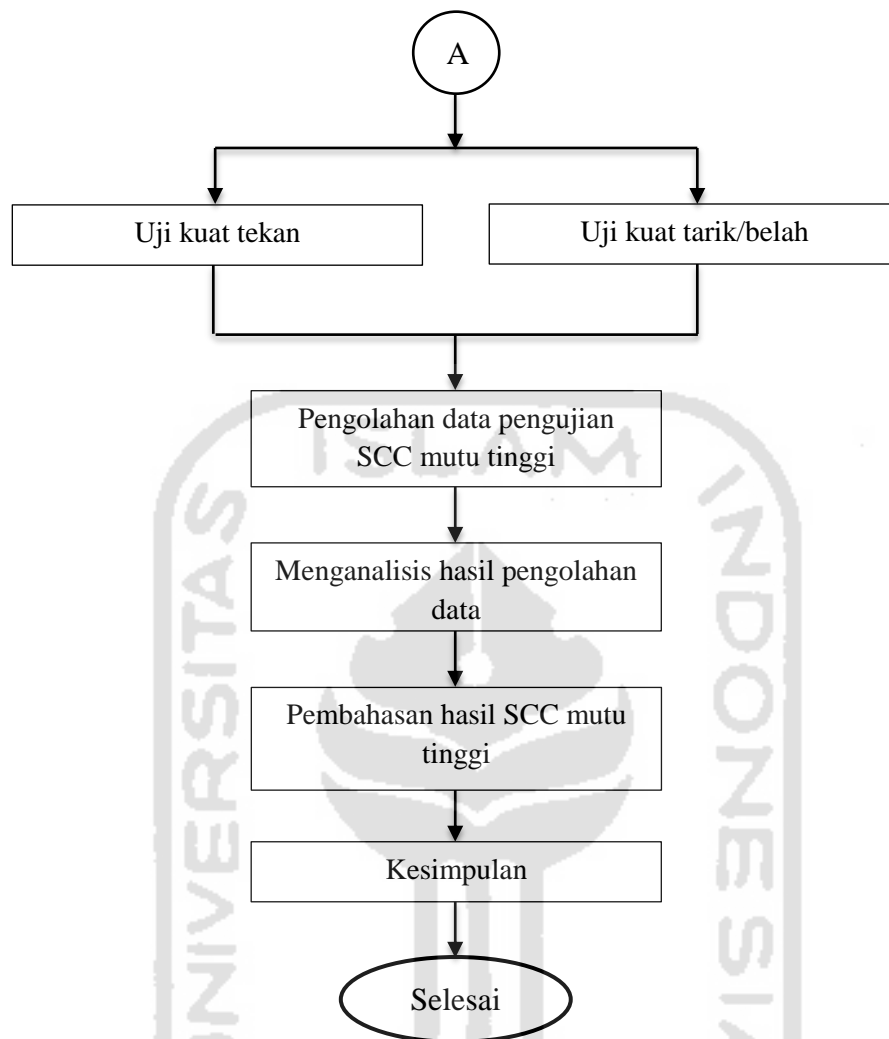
A

Uji kuat tekan

Uji kuat tarik/belah

Pengolahan data pengujian SCC mutu tinggi

Menganalisis hasil pengolahan data

Pembahasan hasil SCC mutu tinggi

Kesimpulan

Selesai

ISLAM

UNIVERSITAS

INDONESIA